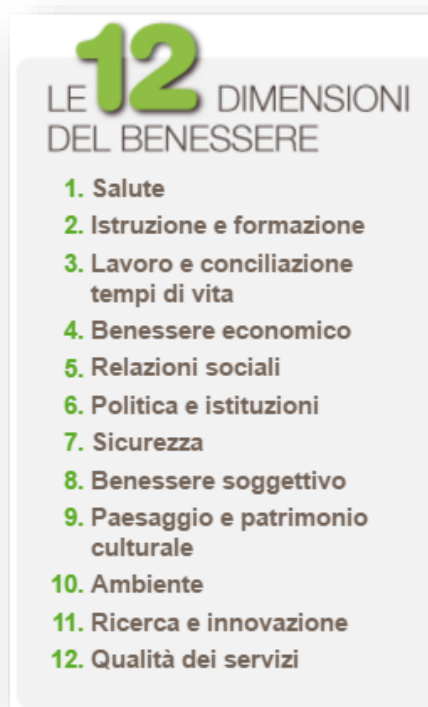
LE 12 DIMENSIONI DEL BENESSERE

1. Salute
2. Istruzione e formazione
3. Lavoro e conciliazione tempi di vita
4. Benessere economico
5. Relazioni sociali
6. Politica e istituzioni
7. Sicurezza
8. Benessere soggettivo
9. Paesaggio e patrimonio culturale
10. Ambiente
11. Ricerca e innovazione
12. Qualità dei servizi